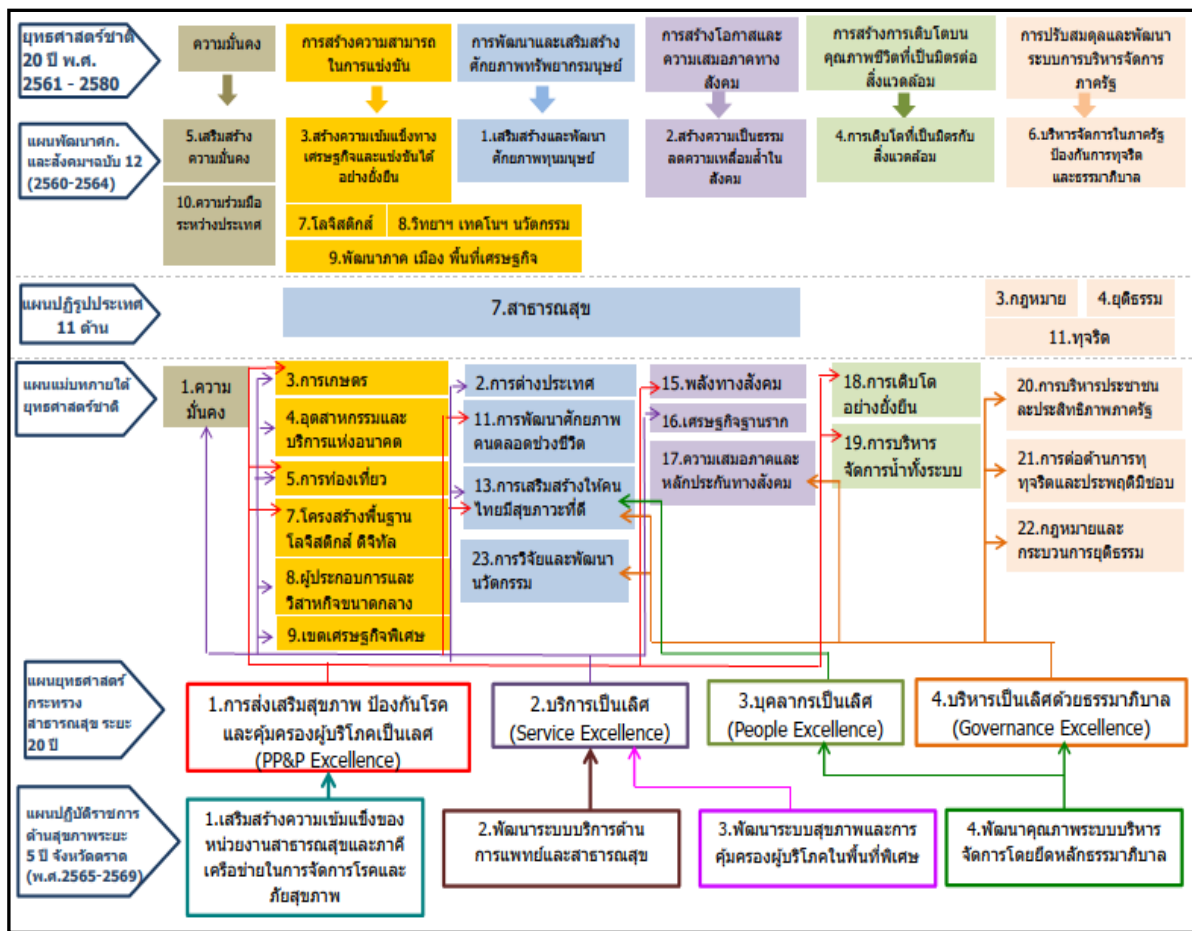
ยุทธศาสตร์ชาติ 20 ปี พ.ศ. 2561 - 2580

ความมั่นคง

การสร้างความสามารถในการแข่งขัน

การพัฒนาและเสริมสร้างศักยภาพทรัพยากรมนุษย์

การสร้างโอกาสและความเสมอภาคทางสังคม

การสร้างการเติบโตบนคุณภาพชีวิตที่เป็นมิตรต่อสิ่งแวดล้อม

การปรับสมดุลและพัฒนาระบบการบริหารจัดการภาครัฐ

แผนพัฒนาศก. และสังคมฯฉบับ 12 (2560-2564)

5.เสริมสร้างความมั่นคง

10.ความร่วมมือระหว่างประเทศ

3.สร้างความเข้มแข็งทางเศรษฐกิจและแข่งขันได้อย่างยั่งยืน

7.โลจิสติกส์

8.วิทยาฯ เทคโนฯ นวัตกรรม

9.พัฒนาภาค เมือง พื้นที่เศรษฐกิจ

1.เสริมสร้างและพัฒนาศักยภาพทุนมนุษย์

2.สร้างความเป็นธรรมลดความเหลื่อมล้ำในสังคม

4.การเติบโตที่เป็นมิตรกับสิ่งแวดล้อม

6.บริหารจัดการในภาครัฐป้องกันการทุจริตและธรรมาภิบาล

แผนปฏิรูปประเทศ 11 ด้าน

7.สาธารณสุข

3.กฎหมาย

4.ยุติธรรม

11.ทุจริต

แผนแม่บทภายใต้ยุทธศาสตร์ชาติ

1.ความมั่นคง

3.การเกษตร

4.อุตสาหกรรมและบริการแห่งอนาคต

5.การท่องเที่ยว

7.โครงสร้างพื้นฐาน โลจิสติกส์ ดิจิทัล

8.ผู้ประกอบการและวิสาหกิจขนาดกลาง

9.เขตเศรษฐกิจพิเศษ

2.การต่างประเทศ

11.การพัฒนาศักยภาพคนตลอดช่วงชีวิต

13.การเสริมสร้างให้คนไทยมีสุขภาวะที่ดี

23.การวิจัยและพัฒนานวัตกรรม

15.พลังทางสังคม

16.เศรษฐกิจฐานราก

17.ความเสมอภาคและหลักประกันทางสังคม

18.การเติบโตอย่างยั่งยืน

19.การบริหารจัดการน้ำทั้งระบบ

20.การบริหารประชาชนละประสิทธิภาพภาครัฐ

21.การต่อต้านการทุทุจริตและประพฤติมิชอบ

22.กฎหมายและกระบวนการยุติธรรม

แผนยุทธศาสตร์กระทรวงสาธารณสุข ระยะ 20 ปี

1.การส่งเสริมสุขภาพ ป้องกันโรคและคุ้มครองผู้บริโภคเป็นเลศ (PP&P Excellence)

2.บริการเป็นเลิศ (Service Excellence)

3.บุคลากรเป็นเลิศ (People Excellence)

4.บริหารเป็นเลิศด้วยธรรมาภิบาล (Governance Excellence)

แผนปฏิบัติราชการด้านสุขภาพระยะ 5 ปี จังหวัดตราด (พ.ศ.2565-2569)

1.เสริมสร้างความเข้มแข็งของหน่วยงานสาธารณสุขและภาคีเครือข่ายในการจัดการโรคและภัยสุขภาพ

2.พัฒนาระบบบริการด้านการแพทย์และสาธารณสุข

3.พัฒนาระบบสุขภาพและการคุ้มครองผู้บริโภคในพื้นที่พิเศษ

4.พัฒนาคุณภาพระบบบริหารจัดการโดยยึดหลักธรรมาภิบาล